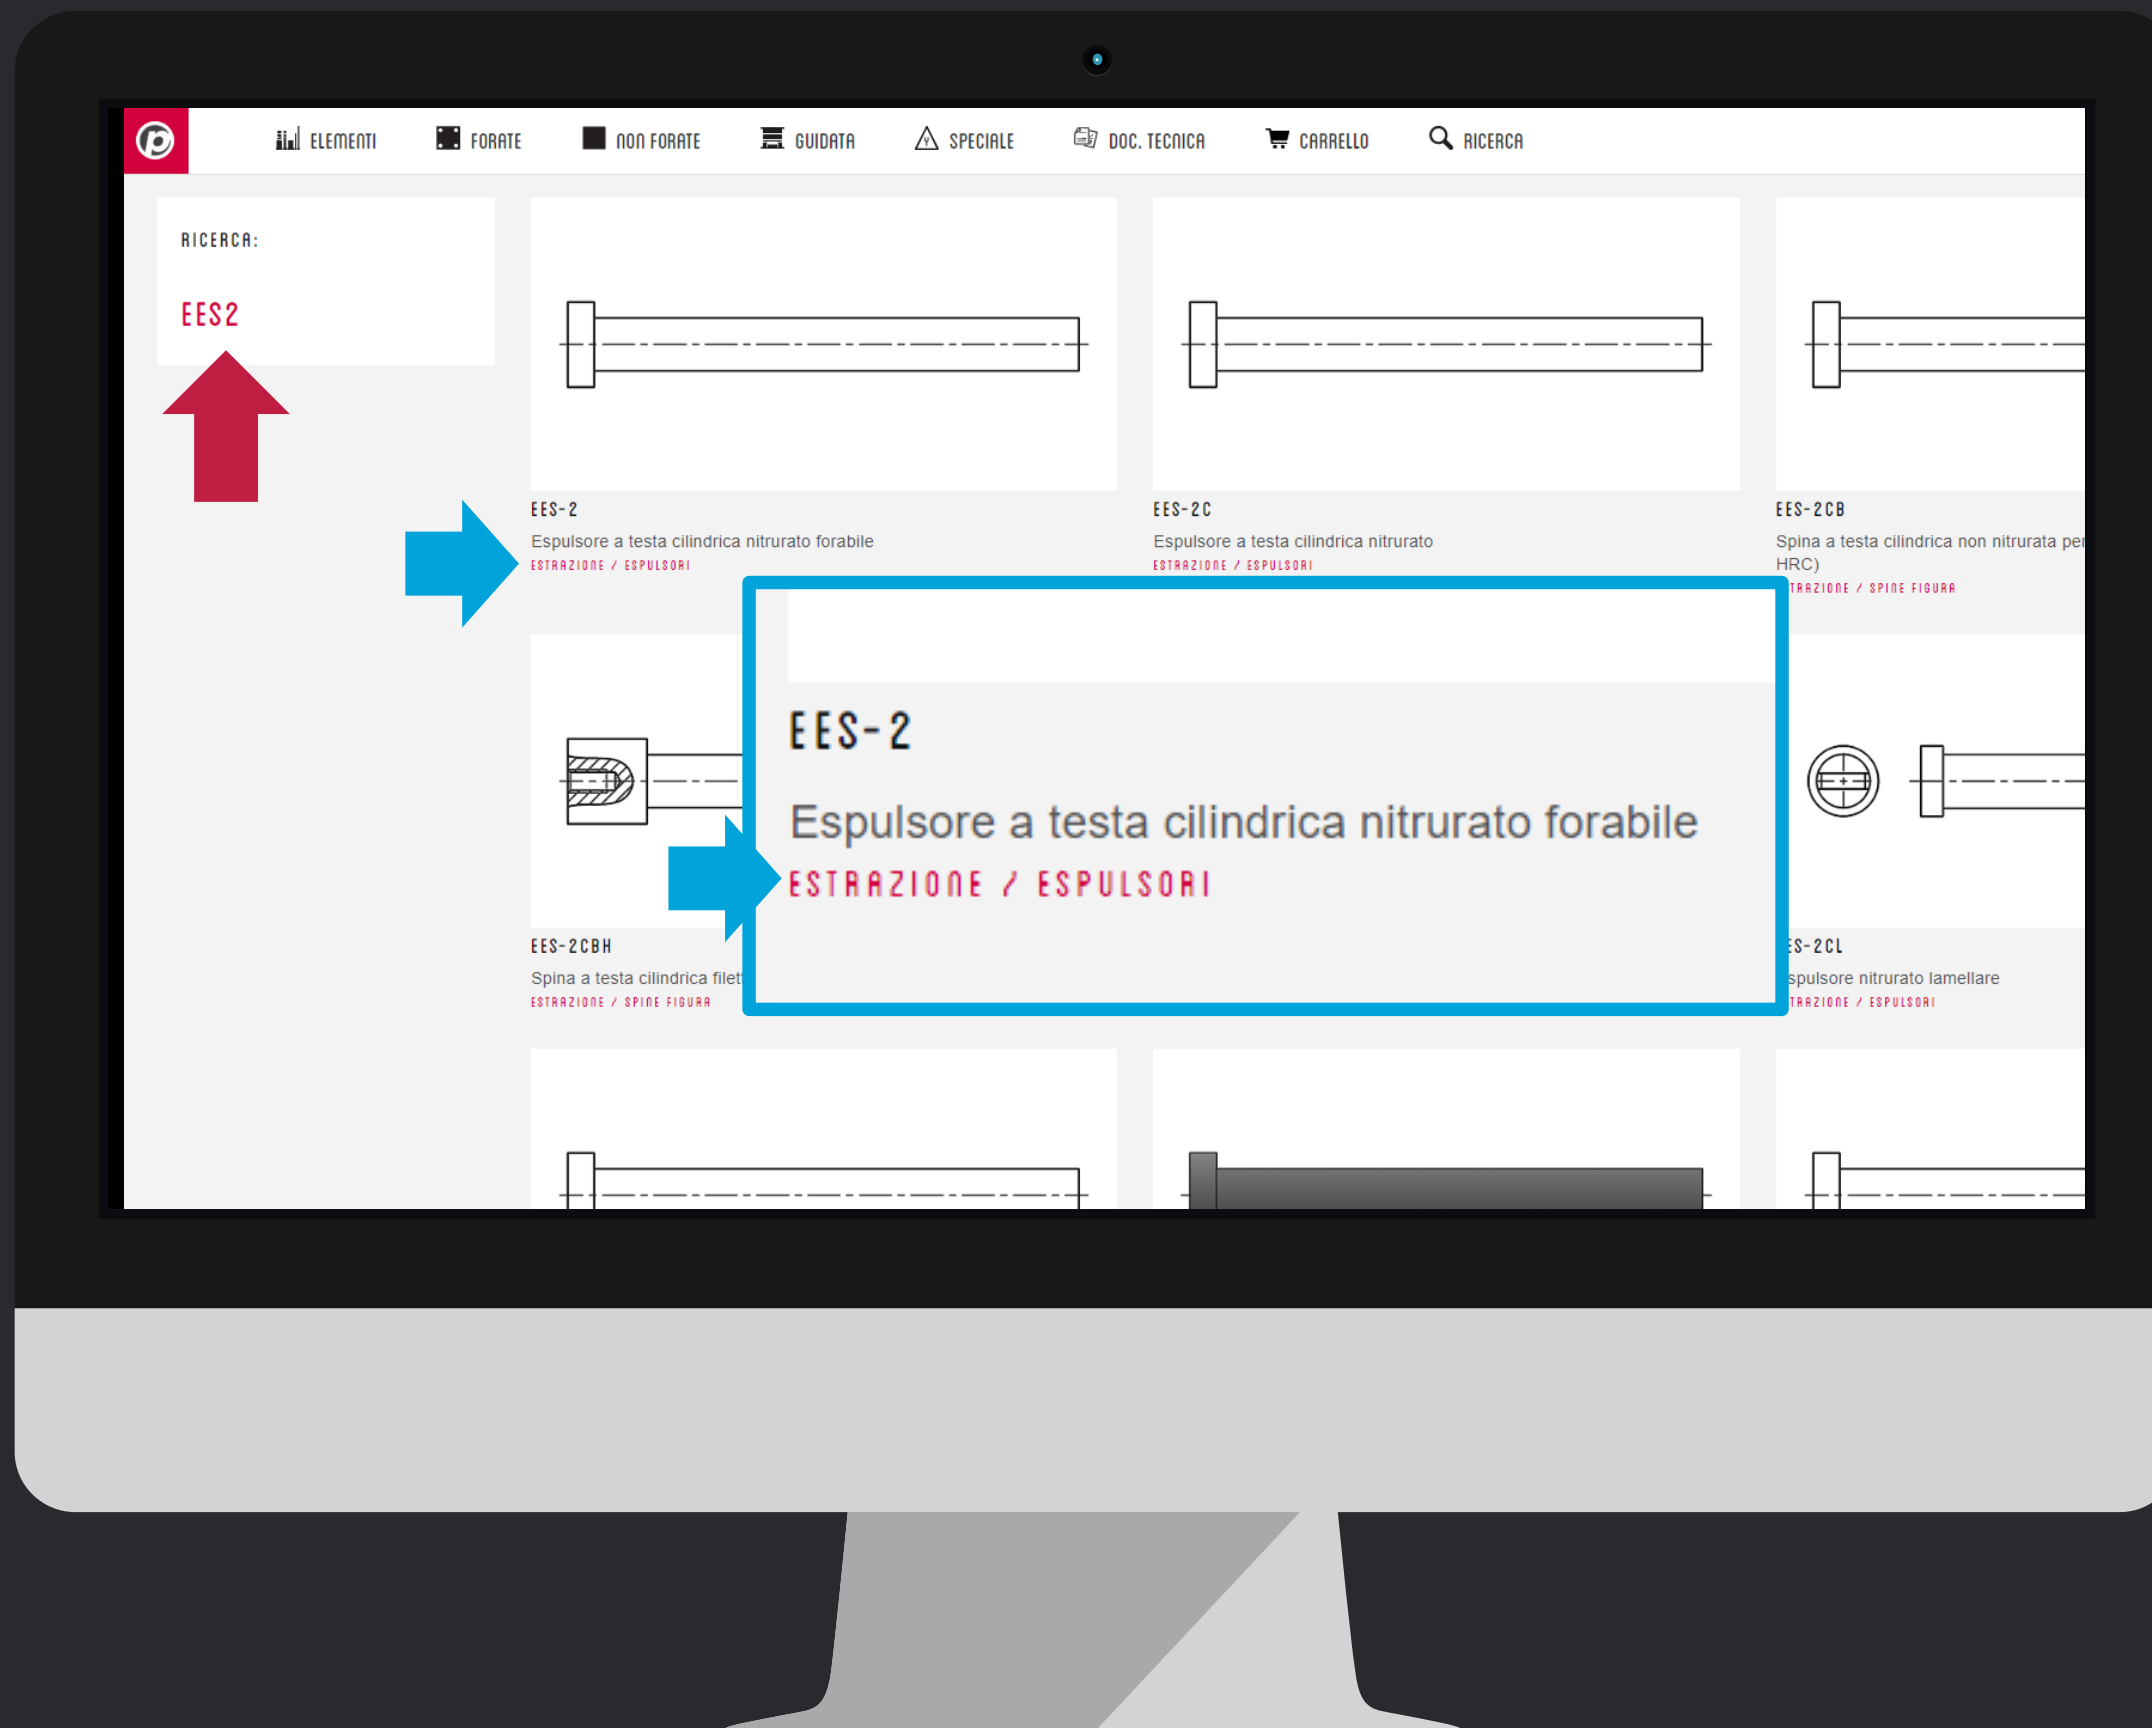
ELEMENTI FORATE NON FORATE GUIDATA SPECIALE DOC. TECNICA CARRELLO RICERCA

RICERCA:

EES2

EES-2
Espulsore a testa cilindrica nitrurato forabile
ESTRAZIONE / ESPULSORI

EES-2C
Espulsore a testa cilindrica nitrurato
ESTRAZIONE / ESPULSORI

EES-2CB
Spina a testa cilindrica non nitrurata pe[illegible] HRC)
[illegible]TRAZIONE / SPINE FIGURA

EES-2
Espulsore a testa cilindrica nitrurato forabile
ESTRAZIONE / ESPULSORI

EES-2CBH
Spina a testa cilindrica filet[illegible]
ESTRAZIONE / SPINE FIGURA

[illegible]S-2CL
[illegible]spulsore nitrurato lamellare
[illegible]TRAZIONE / ESPULSORI